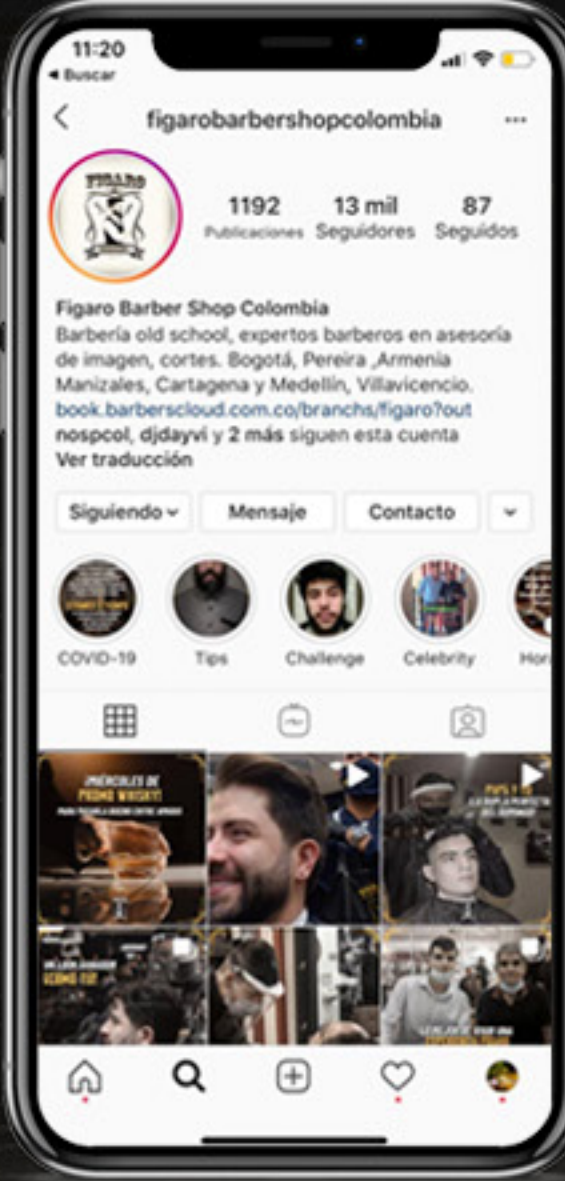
11:20
◂ Buscar

figarobarbershopcolombia

FIGARO

1192
Publicaciones

13 mil
Seguidores

87
Seguidos

Figaro Barber Shop Colombia
Barbería old school, expertos barberos en asesoría de imagen, cortes. Bogotá, Pereira ,Armenia Manizales, Cartagena y Medellín, Villavicencio.
book.barberscloud.com.co/branchs/figaro?out
nospcol, djdayvi y 2 más siguen esta cuenta
Ver traducción

Siguiendo
Mensaje
Contacto

COVID-19
Tips
Challenge
Celebrity
Ho

¡MIÉRCOLES DE PROMO WHISKY!
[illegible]
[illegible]
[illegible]
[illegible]